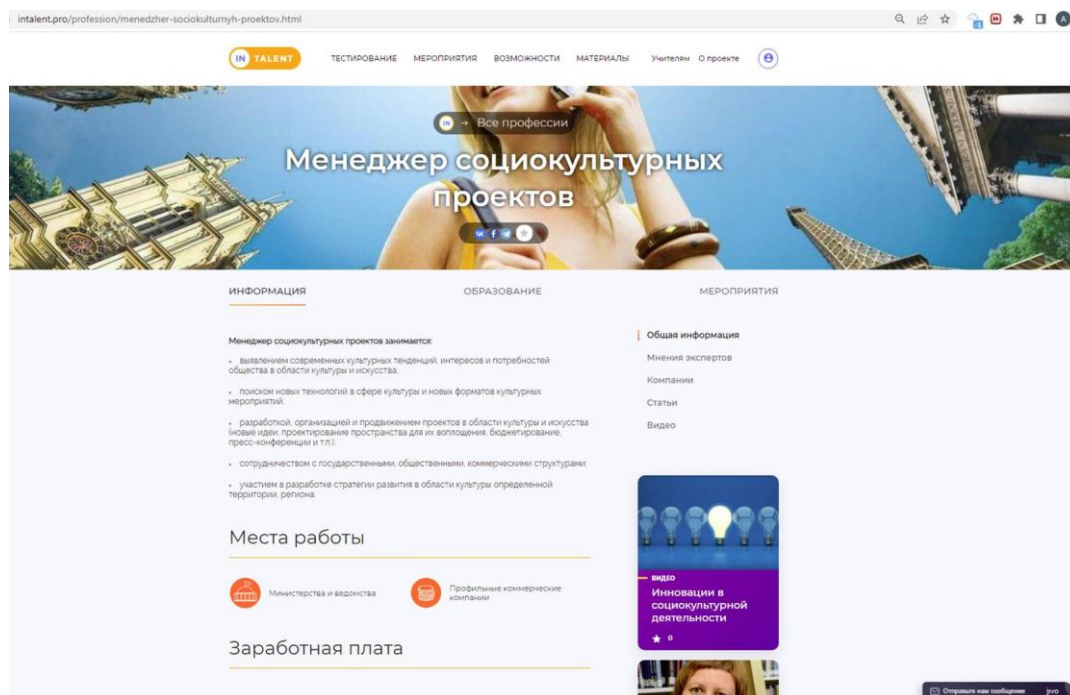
intalent.pro/profession/menedzher-sociokulturnyh-proektov.html

IN TALENT ТЕСТИРОВАНИЕ МЕРОПРИЯТИЯ ВОЗМОЖНОСТИ МАТЕРИАЛЫ Учителям О проекте

IN → Все профессии

Менеджер социокультурных проектов

ИНФОРМАЦИЯ ОБРАЗОВАНИЕ МЕРОПРИЯТИЯ

Менеджер социокультурных проектов занимается:

• выявлением современных культурных тенденций, интересов и потребностей общества в области культуры и искусства.

• поиском новых технологий в сфере культуры и новых форматов культурных мероприятий.

• разработкой, организацией и продвижением проектов в области культуры и искусства (новые идеи, проектирование пространства для их воплощения, бюджетирование, пресс-конференции и т.п.).

• сотрудничеством с государственными, общественными, коммерческими структурами.

• участием в разработке стратегии развития в области культуры определенной территории, региона.

Общая информация
Мнения экспертов
Компании
Статьи
Видео

Места работы

Министерства и ведомства

Профильные коммерческие компании

Заработная плата

ВИДЕО
Инновации в социокультурной деятельности
0

Отправьте нам сообщение jivo